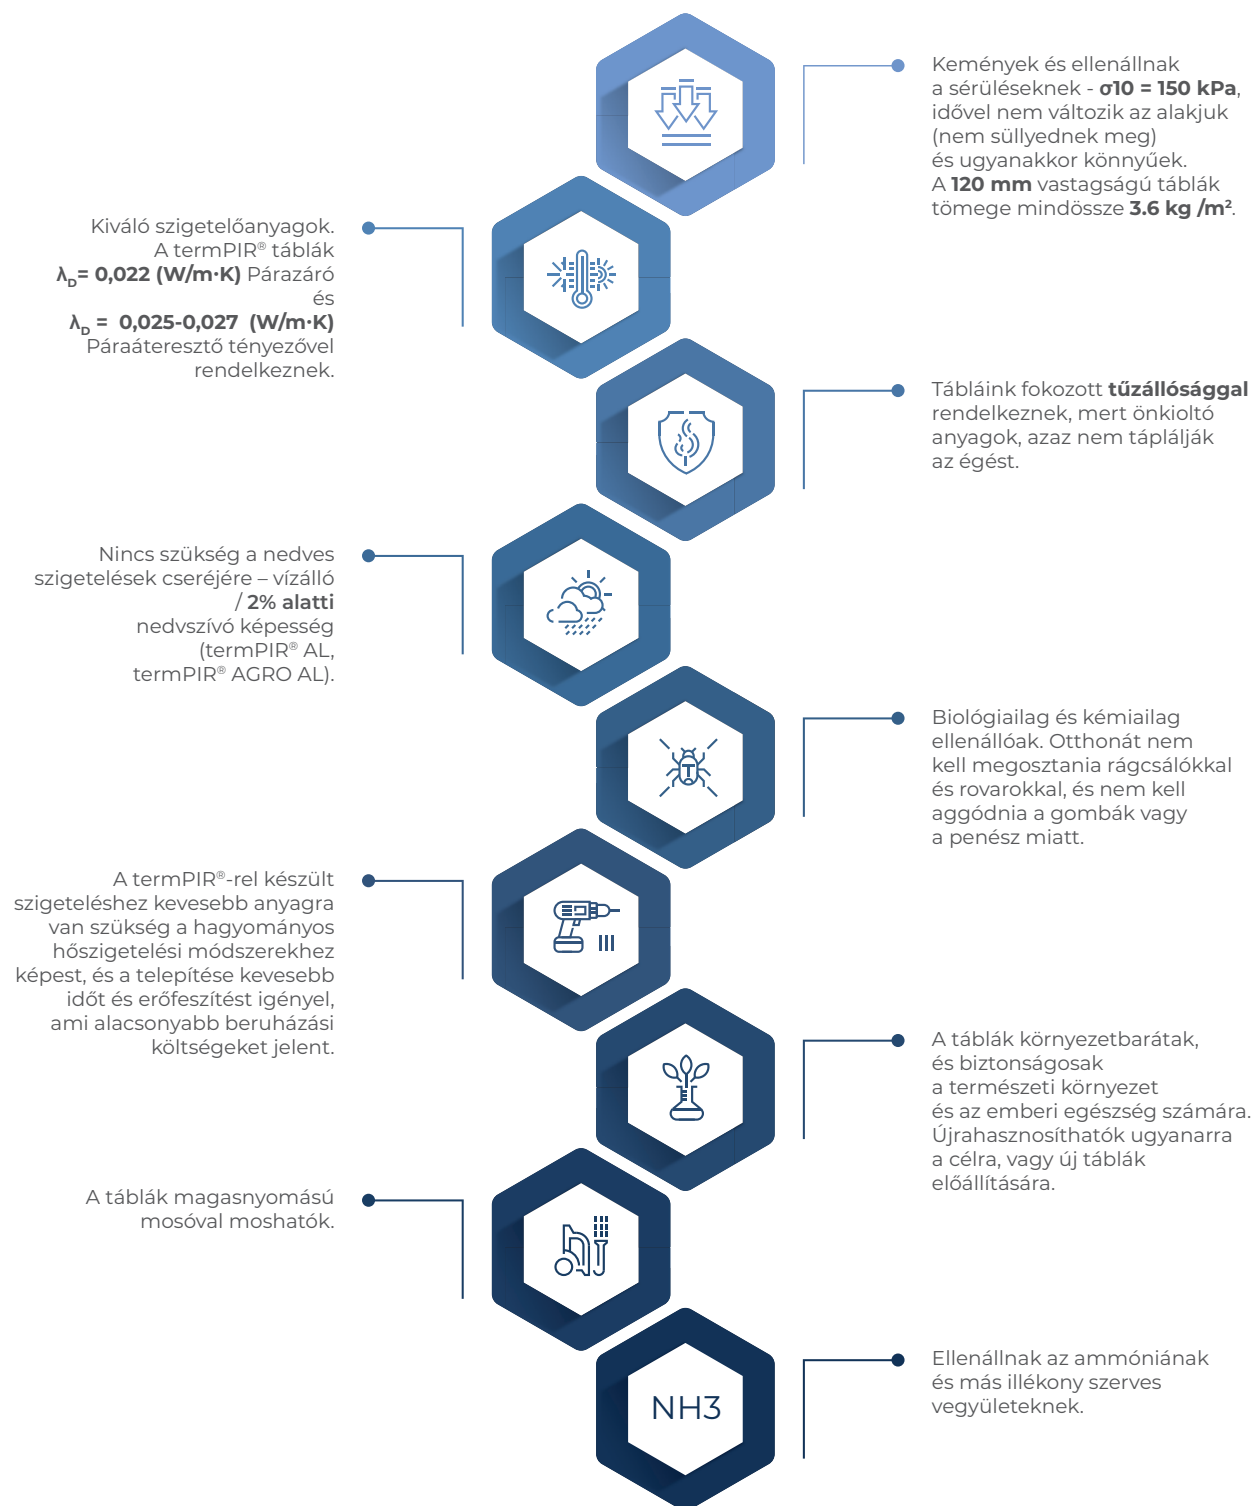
Kemények és ellenállnak a sérüléseknek - **σ10 = 150 kPa**, idővel nem változik az alakjuk (nem süllyednek meg) és ugyanakkor könnyűek. A **120 mm** vastagságú táblák tömege mindössze **3.6 kg /m²**.

Kiváló szigetelőanyagok. A termPIR® táblák $\lambda_D$= 0,022 (W/m·K) Párazáró és $\lambda_D$ = 0,025-0,027 (W/m·K) Páraáteresztő tényezővel rendelkeznek.

Tábláink fokozott **tűzállósággal** rendelkeznek, mert önkioltó anyagok, azaz nem táplálják az égést.

Nincs szükség a nedves szigetelések cseréjére – vízálló / **2% alatti** nedvszívó képesség (termPIR® AL, termPIR® AGRO AL).

Biológiailag és kémiailag ellenállóak. Otthonát nem kell megosztania rágcsálókkal és rovarokkal, és nem kell aggódnia a gombák vagy a penész miatt.

A termPIR®-rel készült szigeteléshez kevesebb anyagra van szükség a hagyományos hőszigetelési módszerekhez képest, és a telepítése kevesebb időt és erőfeszítést igényel, ami alacsonyabb beruházási költségeket jelent.

A táblák környezetbarátak, és biztonságosak a természeti környezet és az emberi egészség számára. Újrahasznosíthatók ugyanarra a célra, vagy új táblák előállítására.

A táblák magasnyomású mosóval moshatók.

NH3

Ellenállnak az ammóniának és más illékony szerves vegyületeknek.